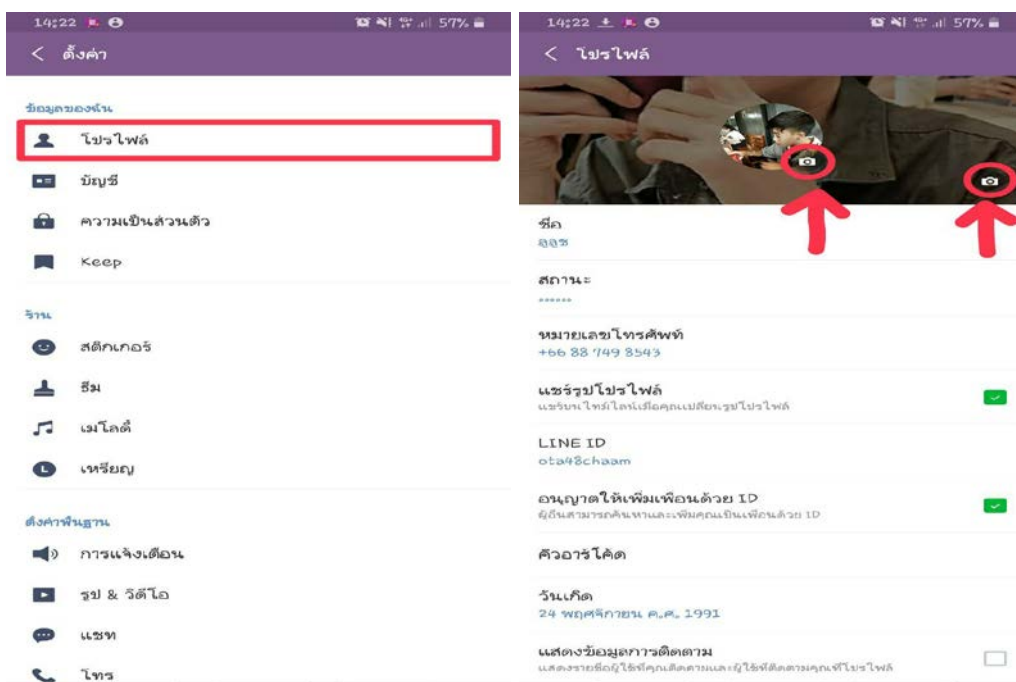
14:22 57%
< ตั้งค่า

ข้อมูลของฉัน

โปรไฟล์

บัญชี

ความเป็นส่วนตัว

Keep

ร้าน

สติกเกอร์

ธีม

เมโลดี้

เหรียญ

ตั้งค่าพื้นฐาน

การแจ้งเตือน

รูป & วิดีโอ

แชท

โทร

14:22 57%
< โปรไฟล์

ชื่อ
ออซ

สถานะ
••••••

หมายเลขโทรศัพท์
+66 88 749 8543

แชร์รูปโปรไฟล์
แชร์บนไทม์ไลน์เมื่อคุณเปลี่ยนรูปโปรไฟล์

LINE ID
ota48chaam

อนุญาตให้เพิ่มเพื่อนด้วย ID
ผู้อื่นสามารถค้นหาและเพิ่มคุณเป็นเพื่อนด้วย ID

คิวอาร์โค้ด

วันเกิด
24 พฤศจิกายน ค.ศ. 1991

แสดงข้อมูลการติดตาม
แสดงรายชื่อผู้ใช้ที่คุณติดตามและผู้ใช้ที่ติดตามคุณที่โปรไฟล์